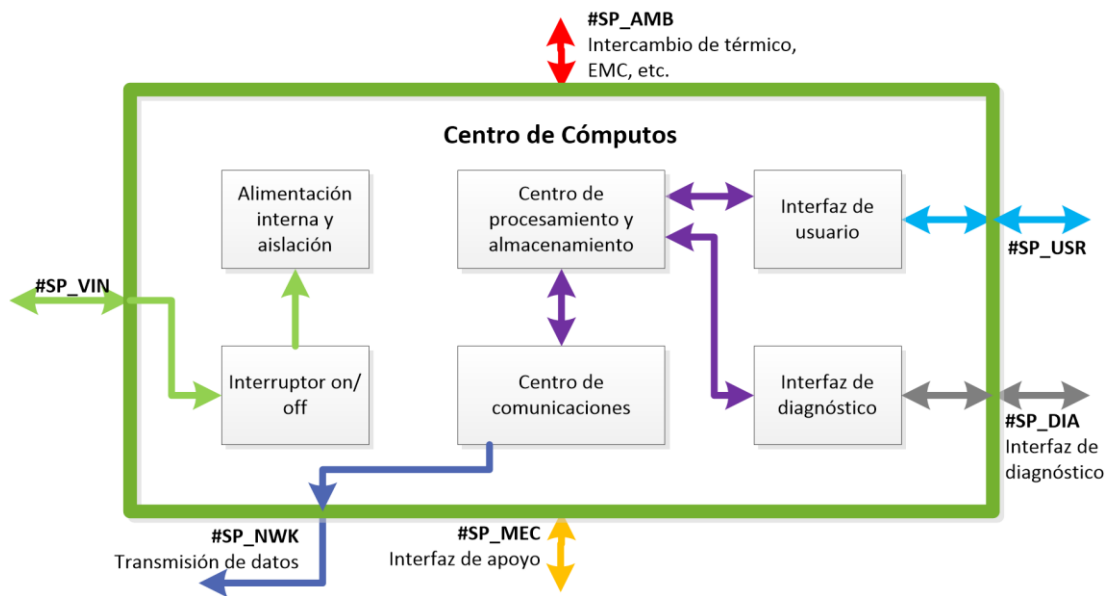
#SP_AMB
Intercambio de térmico, EMC, etc.

Centro de Cómputos

Alimentación interna y aislación

Centro de procesamiento y almacenamiento

Interfaz de usuario

#SP_USR

#SP_VIN

Interruptor on/ off

Centro de comunicaciones

Interfaz de diagnóstico

#SP_DIA
Interfaz de diagnóstico

#SP_NWK
Transmisión de datos

#SP_MEC
Interfaz de apoyo